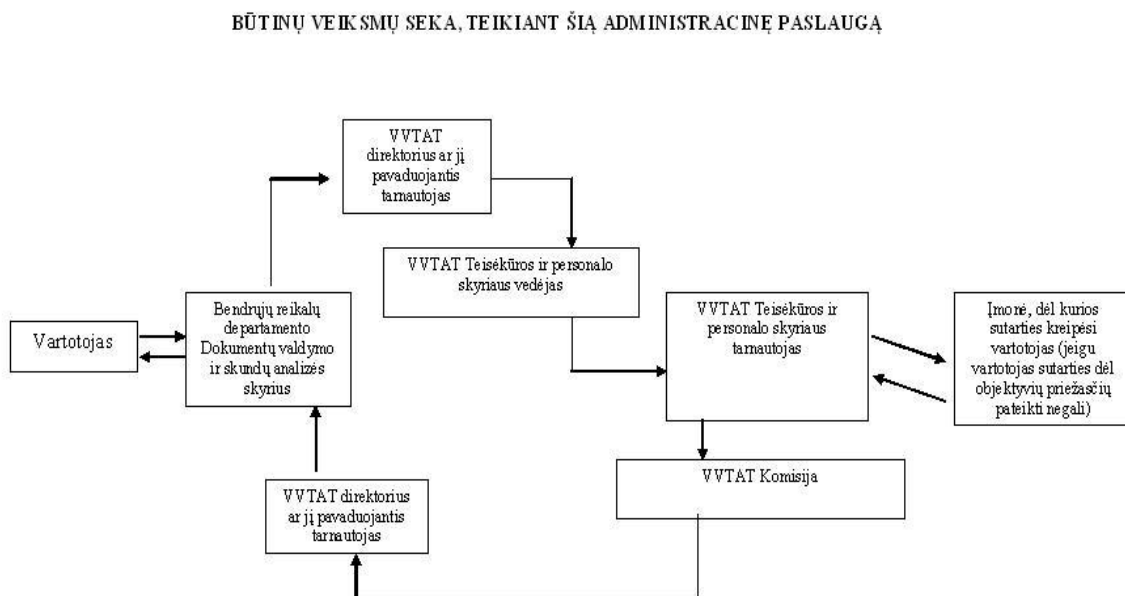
BŪTINŲ VEIKSMŲ SEKA, TEIKIANT ŠIĄ ADMINISTRACINĘ PASLAUGĄ

VVTAT direktorius ar jį pavaduojantis tarnautojas

VVTAT Teisėkūros ir personalo skyriaus vedėjas

Vartotojas

Bendrųjų reikalų departamento Dokumentų valdymo ir skundų analizės skyrius

VVTAT Teisėkūros ir personalo skyriaus tarnautojas

Įmonė, dėl kurios sutarties kreipėsi vartotojas (jeigu vartotojas sutarties dėl objektyvių priežasčių pateikti negali)

VVTAT Komisija

VVTAT direktorius ar jį pavaduojantis tarnautojas